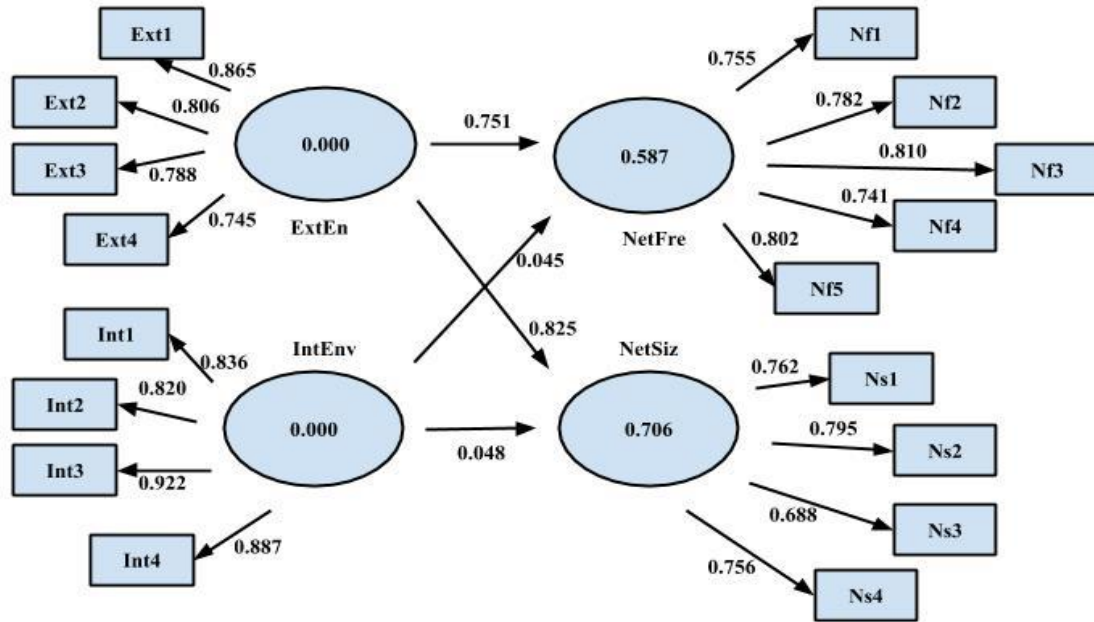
Ext1
0.865
Ext2
0.806
Ext3
0.788
Ext4
0.745
0.000
ExtEn
0.751
0.587
NetFre
0.755
Nf1
0.782
Nf2
0.810
Nf3
0.741
Nf4
0.802
Nf5
0.045
0.825
Int1
0.836
IntEnv
Int2
0.820
0.000
Int3
0.922
Int4
0.887
0.048
NetSiz
0.706
0.762
Ns1
0.795
Ns2
0.688
Ns3
0.756
Ns4